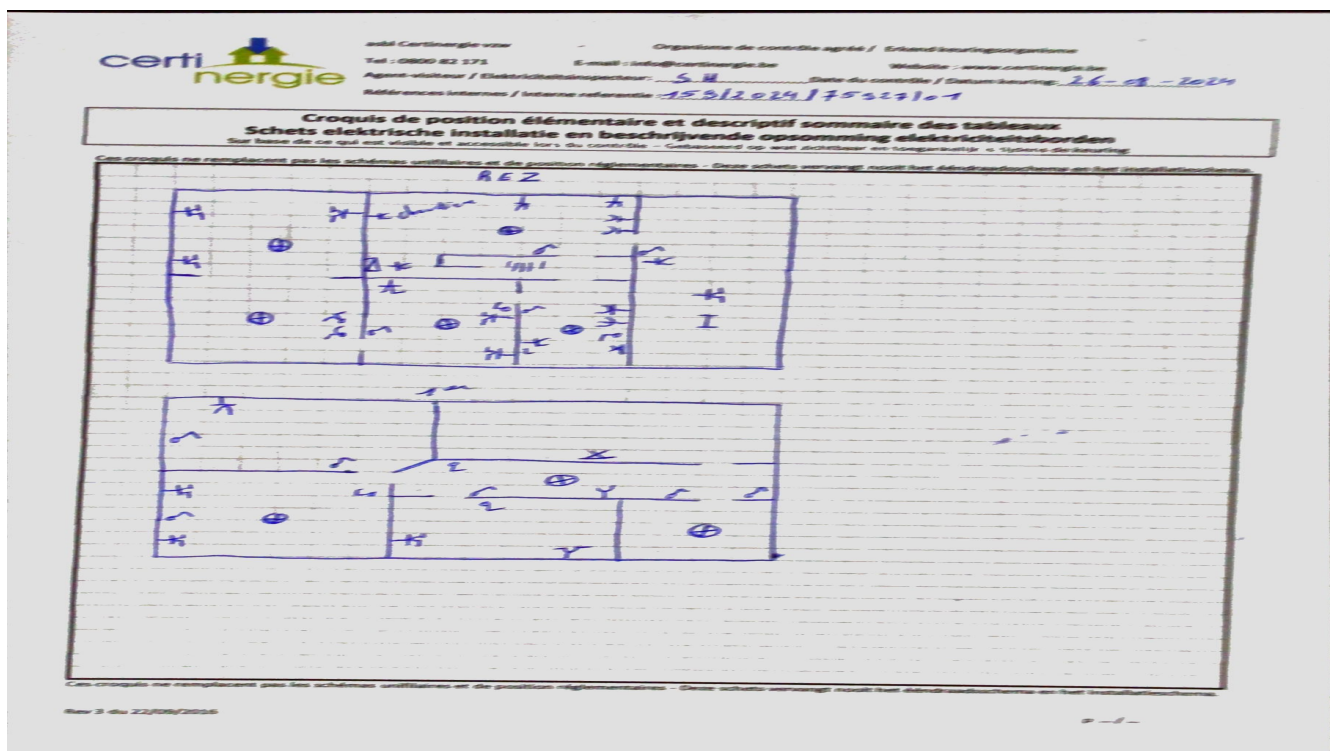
certi nergie

asbl Certinergie vzw – Organisme de contrôle agréé / Erkend keuringsorganisme
Tel : 0800 82 171 E-mail : info@certinergie.be Website : www.certinergie.be
Agent-visiteur / Elektriciteitsinspecteur : S.H Date du contrôle / Datum keuring : 26-01-2024
Références internes / Interne referentie : 159/2024 / 75227101

Croquis de position élémentaire et descriptif sommaire des tableaux
Schets elektrische installatie en beschrijvende opsomming elektriciteitsborden
Sur base de ce qui est visible et accessible lors du contrôle – Gebaseerd op wat zichtbaar en toegankelijk is tijdens de keuring

Ces croquis ne remplacent pas les schémas unifilaires et de position réglementaires – Deze schets vervangt nooit het ééndraadsschema en het installatieschema.

REZ

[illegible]

I

1er

Ces croquis ne remplacent pas les schémas unifilaires et de position réglementaires – Deze schets vervangt nooit het ééndraadsschema en het installatieschema.

Rev 3 du 22/09/2016

– 1 –